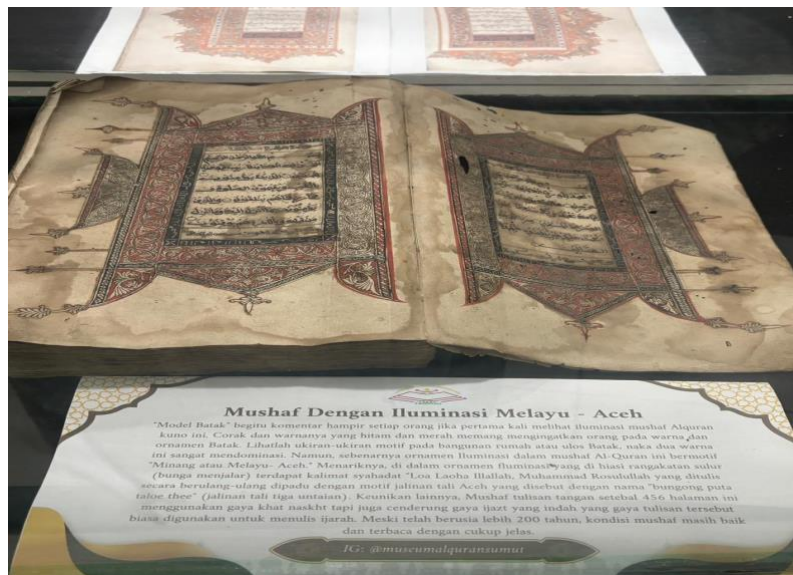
Mushaf Dengan Iluminasi Melayu - Aceh

"Model Batak" begitu komentar hampir setiap orang jika pertama kali melihat iluminasi mushaf Alquran kuno ini. Corak dan warnanya yang hitam dan merah memang mengingatkan orang pada warna dan ornamen Batak. Lihatlah ukiran-ukiran motif pada bangunan rumah atau ulos Batak, naka dua warna ini sangat mendominasi. Namun, sebenarnya ornamen iluminasi dalam mushaf Al-Quran ini bermotif "Minang atau Melayu- Aceh." Menariknya, di dalam ornamen iluminasi yang di hiasi rangkaian sulur (bunga menjalar) terdapat kalimat syahadat "Loa Laoha Illallah, Muhammad Rosulullah yang ditulis secara berulang-ulang dipadu dengan motif jalinan tali Aceh yang disebut dengan nama "bungong puta taloe thee" (jalinan tali tiga untaian). Keunikan lainnya, Mushaf tulisan tangan setebal 456 halaman ini menggunakan gaya khat naskhi tapi juga cenderung gaya ijazt yang indah yang gaya tulisan tersebut biasa digunakan untuk menulis ijarah. Meski telah berusia lebih 200 tahun, kondisi mushaf masih baik dan terbaca dengan cukup jelas.

IG: @museumalquransumut